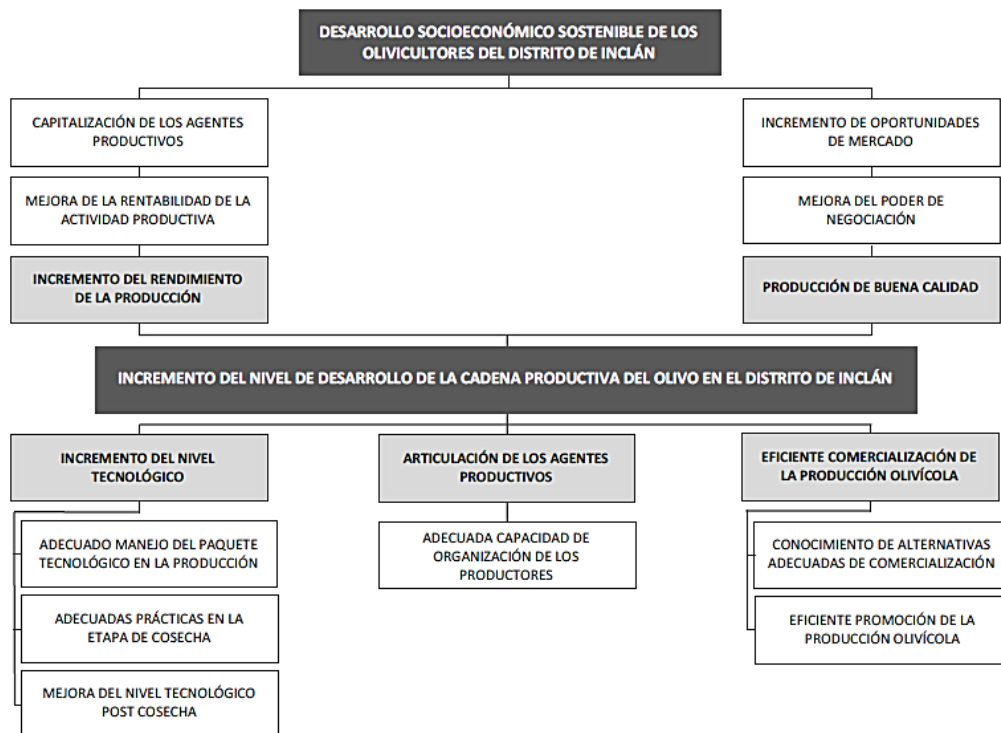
DESARROLLO SOCIOECONÓMICO SOSTENIBLE DE LOS OLIVICULTORES DEL DISTRITO DE INCLÁN

CAPITALIZACIÓN DE LOS AGENTES PRODUCTIVOS

MEJORA DE LA RENTABILIDAD DE LA ACTIVIDAD PRODUCTIVA

INCREMENTO DEL RENDIMIENTO DE LA PRODUCCIÓN

INCREMENTO DE OPORTUNIDADES DE MERCADO

MEJORA DEL PODER DE NEGOCIACIÓN

PRODUCCIÓN DE BUENA CALIDAD

INCREMENTO DEL NIVEL DE DESARROLLO DE LA CADENA PRODUCTIVA DEL OLIVO EN EL DISTRITO DE INCLÁN

INCREMENTO DEL NIVEL TECNOLÓGICO

ADECUADO MANEJO DEL PAQUETE TECNOLÓGICO EN LA PRODUCCIÓN

ADECUADAS PRÁCTICAS EN LA ETAPA DE COSECHA

MEJORA DEL NIVEL TECNOLÓGICO POST COSECHA

ARTICULACIÓN DE LOS AGENTES PRODUCTIVOS

ADECUADA CAPACIDAD DE ORGANIZACIÓN DE LOS PRODUCTORES

EFICIENTE COMERCIALIZACIÓN DE LA PRODUCCIÓN OLIVÍCOLA

CONOCIMIENTO DE ALTERNATIVAS ADECUADAS DE COMERCIALIZACIÓN

EFICIENTE PROMOCIÓN DE LA PRODUCCIÓN OLIVÍCOLA